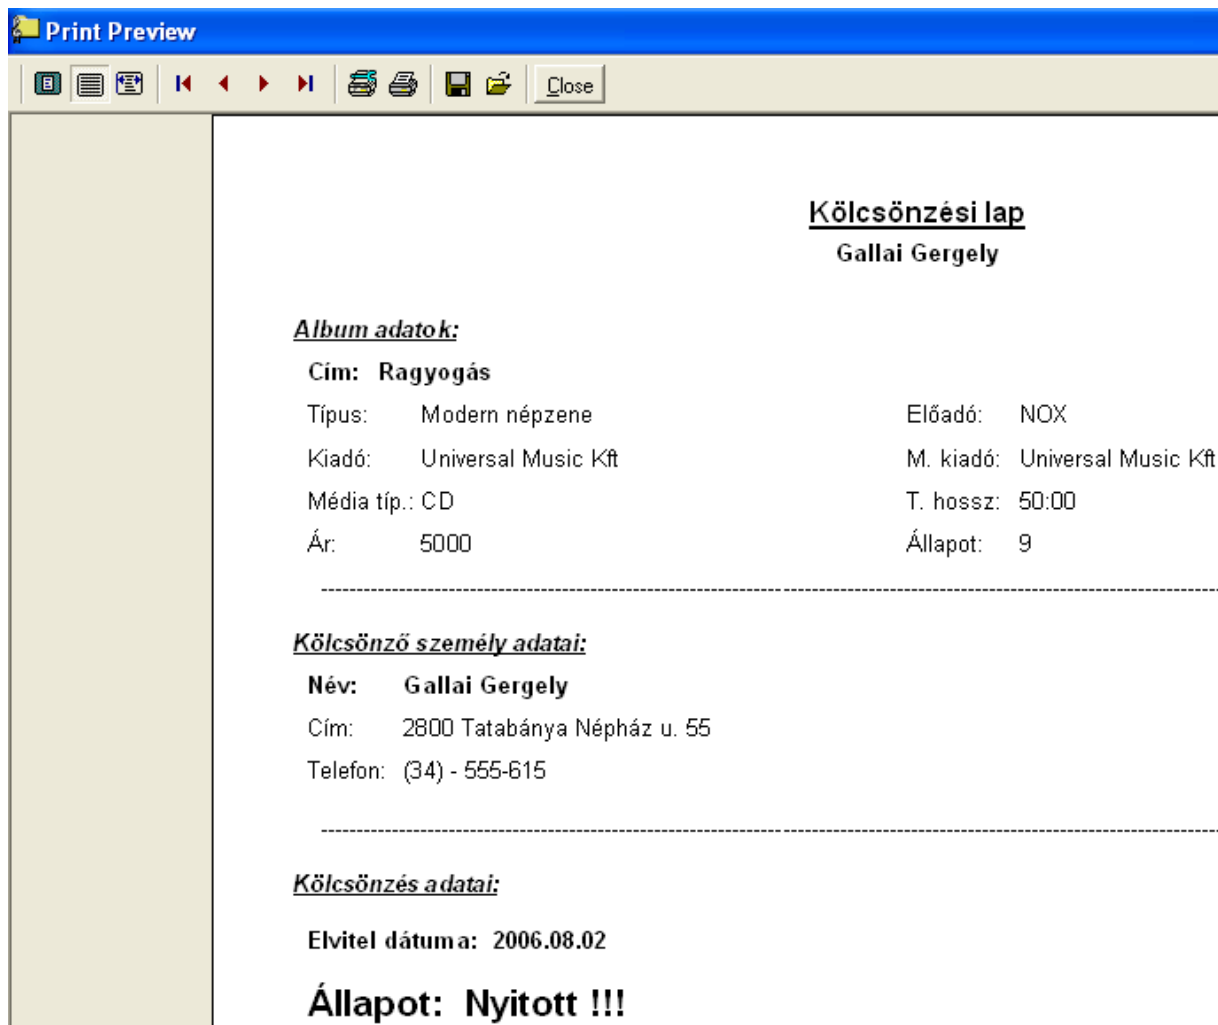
Print Preview

Close

Kölcsönzési lap
Gallai Gergely

Album adatok:

Cím: Ragyogás

Típus: Modern népzene

Előadó: NOX

Kiadó: Universal Music Kft

M. kiadó: Universal Music Kft

Média típ.: CD

T. hossz: 50:00

Ár: 5000

Állapot: 9

Kölcsönző személy adatai:

Név: Gallai Gergely

Cím: 2800 Tatabánya Népház u. 55

Telefon: (34) - 555-615

Kölcsönzés adatai:

Elvitel dátuma: 2006.08.02

Állapot: Nyitott !!!